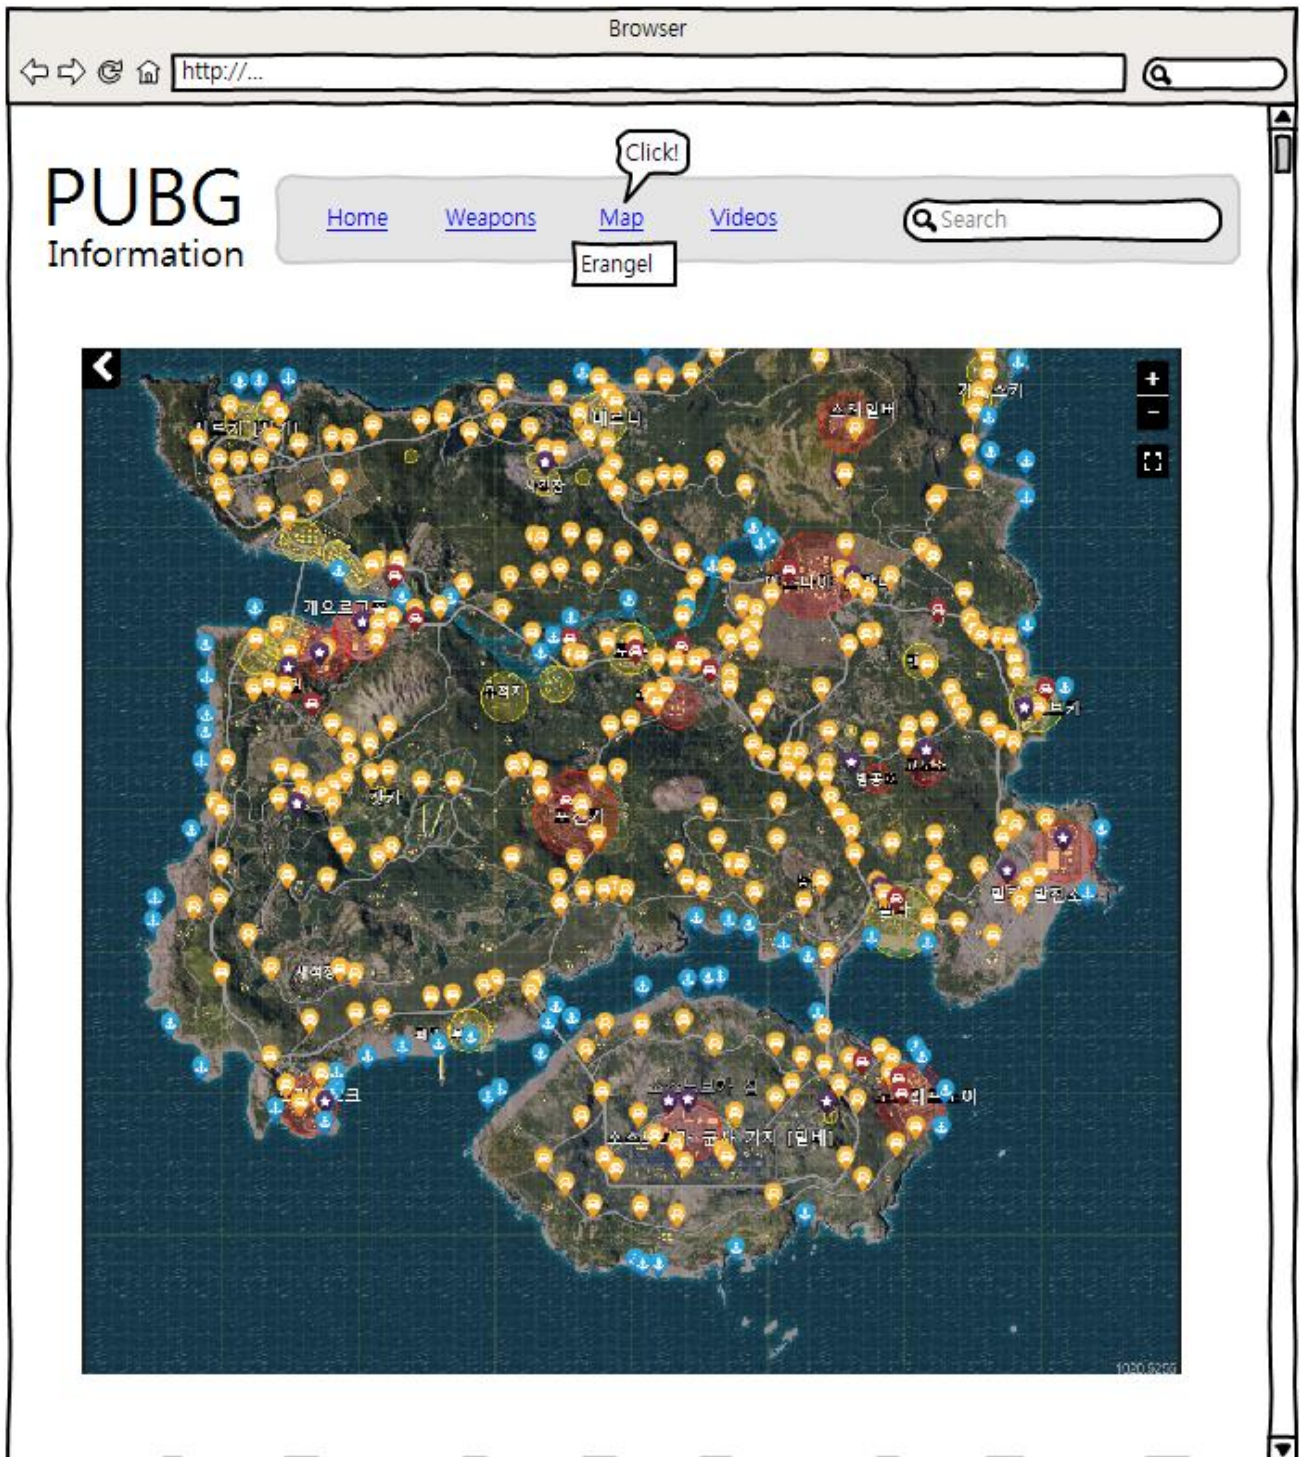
Browser

http://...

PUBG
Information

Click!

Home Weapons Map Videos

Search

Erangel

스쿨
게오르고폴
밀타
밀타 발전소
야스나야 폴랴나
소스노프카 군사 기지
노보레프노예
포친키
로족
프리모르스크
세메노프
갓카
쿼리
예스나
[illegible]

+
−